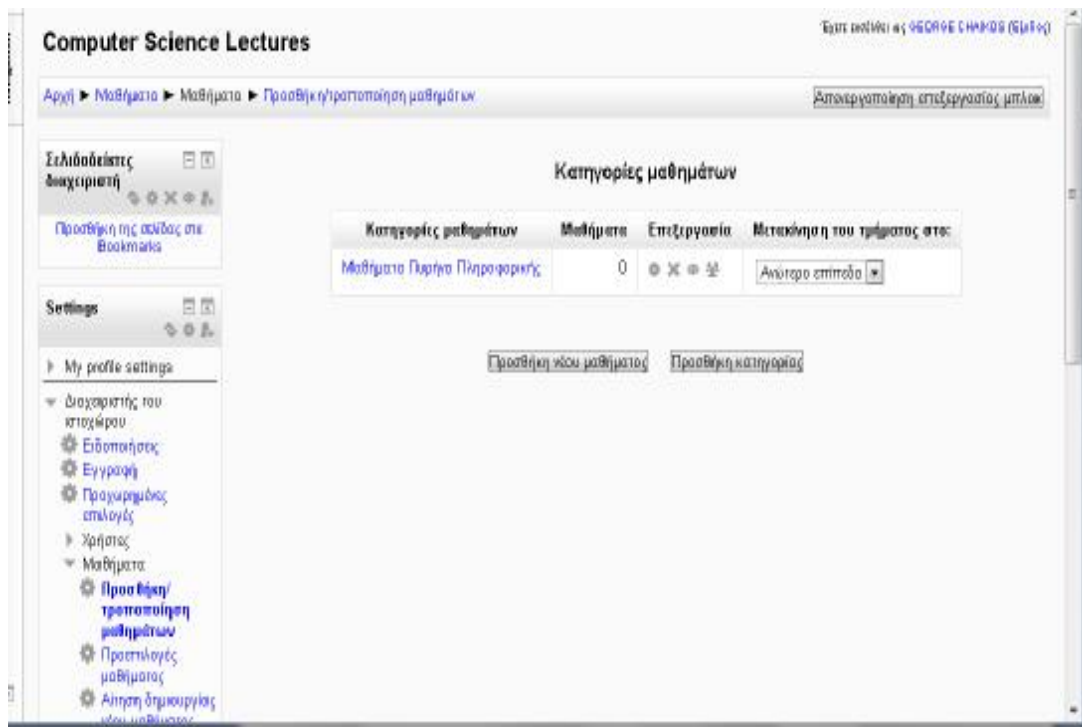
Έχετε εισέλθει ως GEORGE CHAIKOS (Έξοδος)

Computer Science Lectures

Αρχή ► Μαθήματα ► Μαθήματα ► Προσθήκη/τροποποίηση μαθημάτων

Απενεργοποίηση επεξεργασίας μπλοκ

Σελιδοδείκτες διαχειριστή

Προσθήκη της σελίδας στα Bookmarks

Settings

My profile settings

Διαχειριστής του ιστοχώρου

Ειδοποιήσεις

Εγγραφή

Προχωρημένες επιλογές

Χρήστες

Μαθήματα

Προσθήκη/ τροποποίηση μαθημάτων

Προεπιλογές μαθήματος

Αίτηση δημιουργίας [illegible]

Κατηγορίες μαθημάτων

| Κατηγορίες μαθημάτων | Μαθήματα | Επεξεργασία | Μετακίνηση του τμήματος στο: |
|---|---|---|---|
| Μαθήματα Πυρήνα Πληροφορικής | 0 | | Ανώτερο επίπεδο |

Προσθήκη νέου μαθήματος

Προσθήκη κατηγορίας